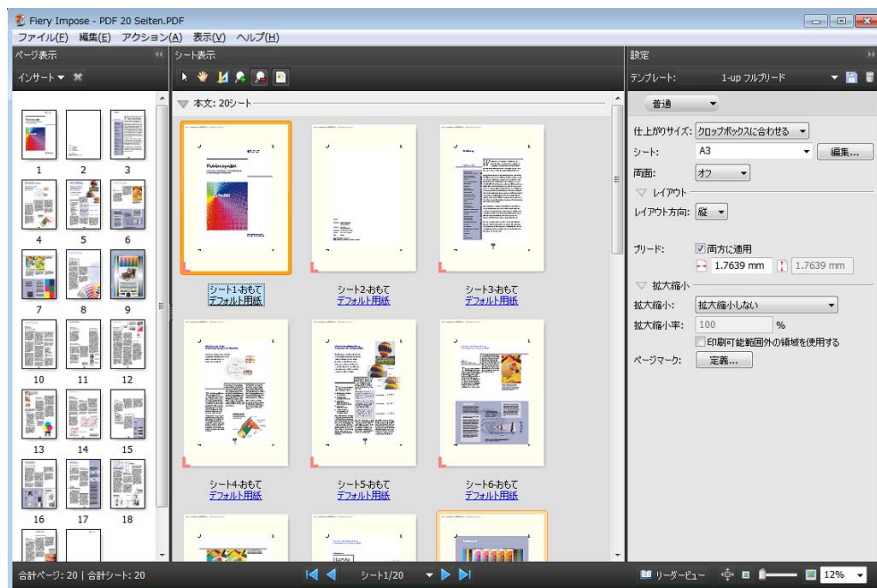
Fiery Impose - PDF 20 Seiten.PDF

ファイル(F) 編集(E) アクション(A) 表示(V) ヘルプ(H)

ページ表示

インサート

1 2 3
4 5 6
7 8 9
10 11 12
13 14 15
16 17 18

シート表示

本文: 20シート

シート1-おもて
デフォルト用紙

シート2-おもて
デフォルト用紙

シート3-おもて
デフォルト用紙

シート4-おもて
デフォルト用紙

シート5-おもて
デフォルト用紙

シート6-おもて
デフォルト用紙

設定

テンプレート: 1-up フルブリード

普通

仕上がりサイズ: クロップボックスに合わせる

シート: A3 編集...

両面: オフ

レイアウト

レイアウト方向: 縦

ブリード: 両方に適用

1.7639 mm 1.7639 mm

拡大縮小

拡大縮小: 拡大縮小しない

拡大縮小率: 100 %

印刷可能範囲外の領域を使用する

ページマーク: 定義...

合計ページ: 20 | 合計シート: 20

シート1/20

リーダービュー

12%